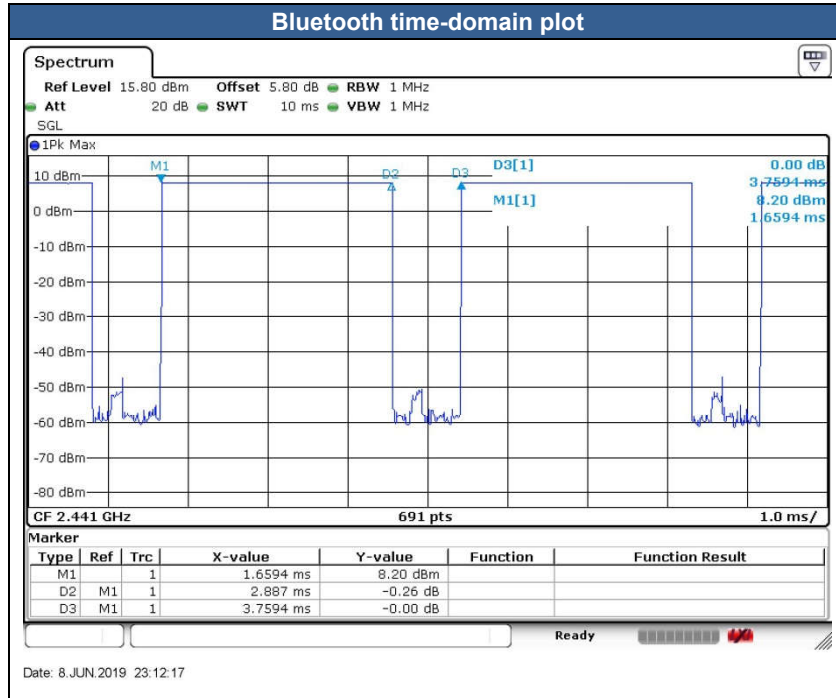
Bluetooth time-domain plot

Spectrum

Ref Level 15.80 dBm Offset 5.80 dB RBW 1 MHz
Att 20 dB SWT 10 ms VBW 1 MHz
SGL

1Pk Max

M1 D2 D3 D3[1] 0.00 dB
3.7594 ms
M1[1] 8.20 dBm
1.6594 ms

10 dBm
0 dBm
-10 dBm
-20 dBm
-30 dBm
-40 dBm
-50 dBm
-60 dBm
-70 dBm
-80 dBm

CF 2.441 GHz 691 pts 1.0 ms/

Marker

| Type | Ref | Trc | X-value | Y-value | Function | Function Result |
|---|---|---|---|---|---|---|
| M1 | | 1 | 1.6594 ms | 8.20 dBm | | |
| D2 | M1 | 1 | 2.887 ms | -0.26 dB | | |
| D3 | M1 | 1 | 3.7594 ms | -0.00 dB | | |

Ready

Date: 8.JUN.2019 23:12:17